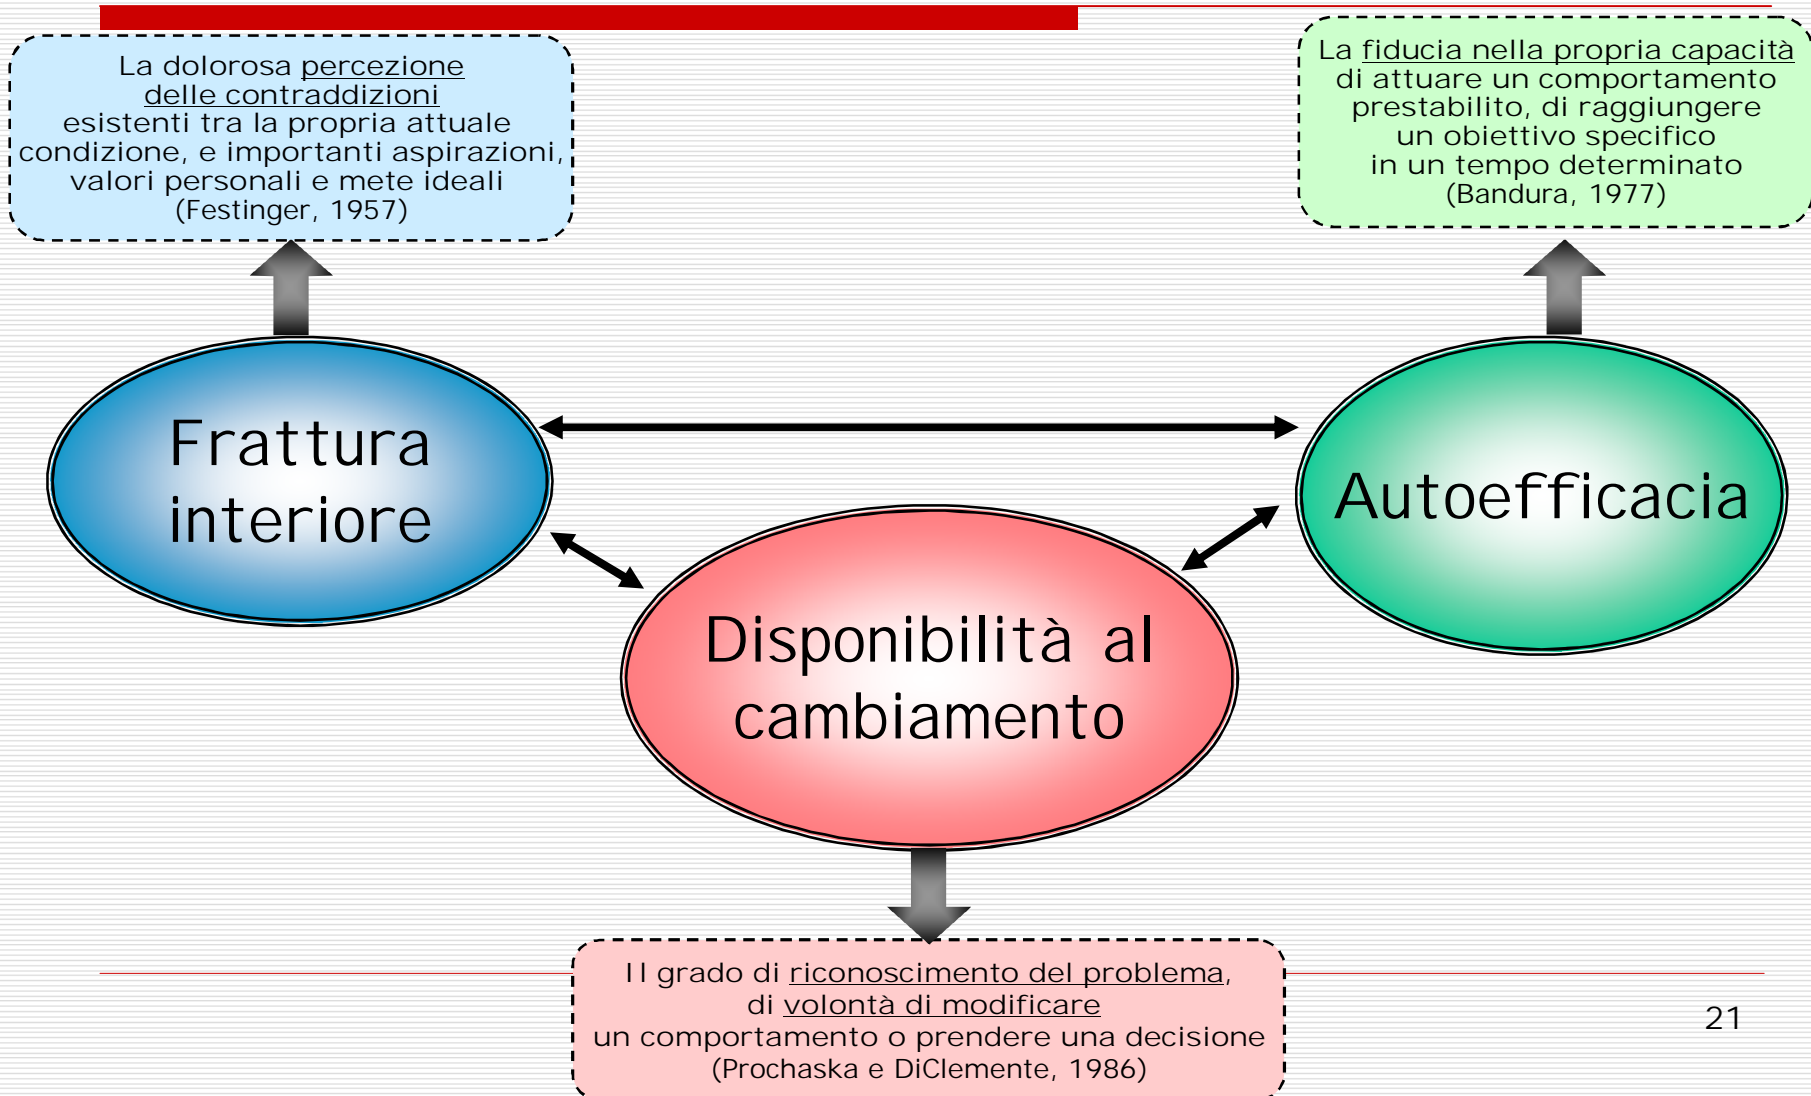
La dolorosa percezione delle contraddizioni esistenti tra la propria attuale condizione, e importanti aspirazioni, valori personali e mete ideali (Festinger, 1957)

La fiducia nella propria capacità di attuare un comportamento prestabilito, di raggiungere un obiettivo specifico in un tempo determinato (Bandura, 1977)

Frattura interiore

Autoefficacia

Disponibilità al cambiamento

Il grado di riconoscimento del problema, di volontà di modificare un comportamento o prendere una decisione (Prochaska e DiClemente, 1986)

21